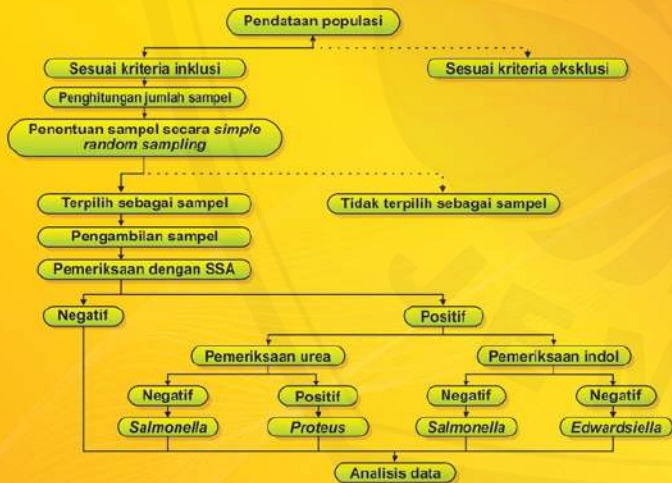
Pendataan populasi

Sesuai kriteria inklusi

Sesuai kriteria eksklusi

Penghitungan jumlah sampel

Penentuan sampel secara *simple random sampling*

Terpilih sebagai sampel

Tidak terpilih sebagai sampel

Pengambilan sampel

Pemeriksaan dengan SSA

Negatif

Positif

Pemeriksaan urea

Pemeriksaan indol

Negatif

Positif

Negatif

Negatif

*Salmonella*

*Proteus*

*Salmonella*

*Edwardsiella*

Analisis data